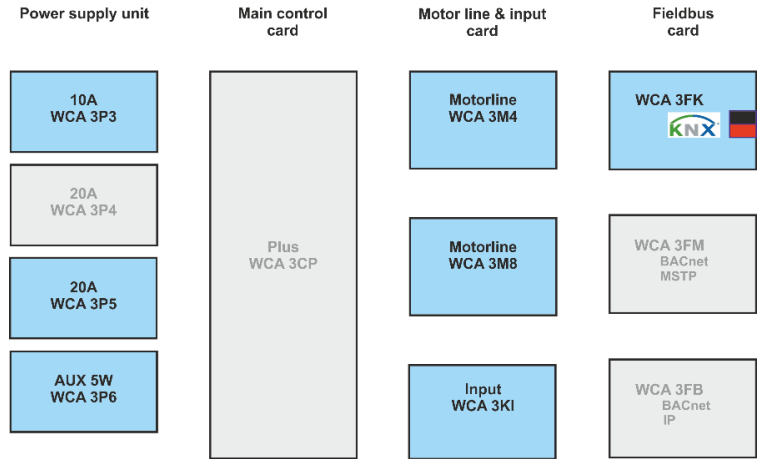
Power supply unit

Main control card

Motor line & input card

Fieldbus card

10A
WCA 3P3

20A
WCA 3P4

20A
WCA 3P5

AUX 5W
WCA 3P6

Plus
WCA 3CP

Motorline
WCA 3M4

Motorline
WCA 3M8

Input
WCA 3KI

WCA 3FK
KNX

WCA 3FM
BACnet
MSTP

WCA 3FB
BACnet
IP